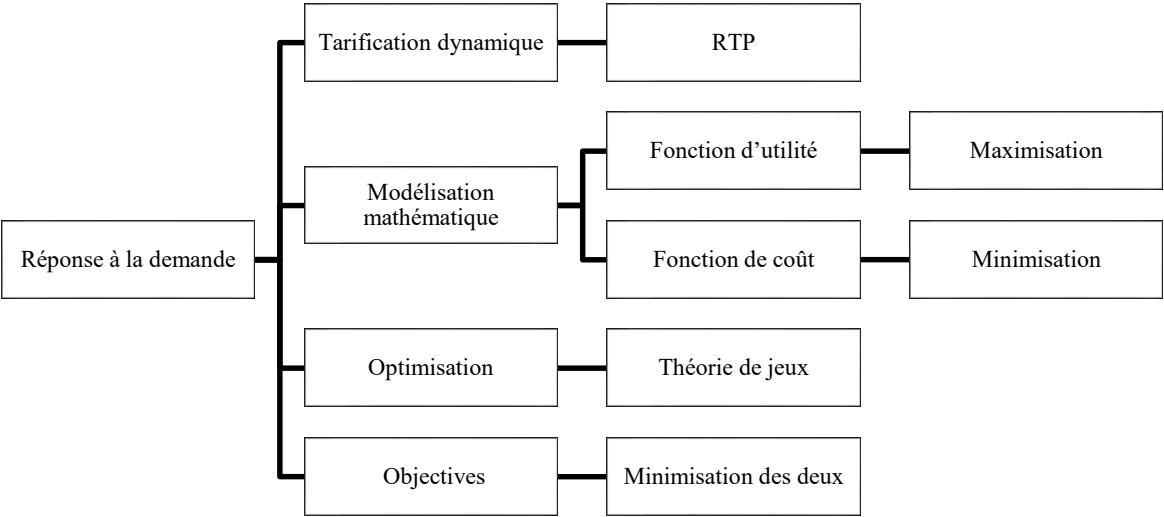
Réponse à la demande

Tarification dynamique

RTP

Modélisation mathématique

Fonction d’utilité

Maximisation

Fonction de coût

Minimisation

Optimisation

Théorie de jeux

Objectives

Minimisation des deux